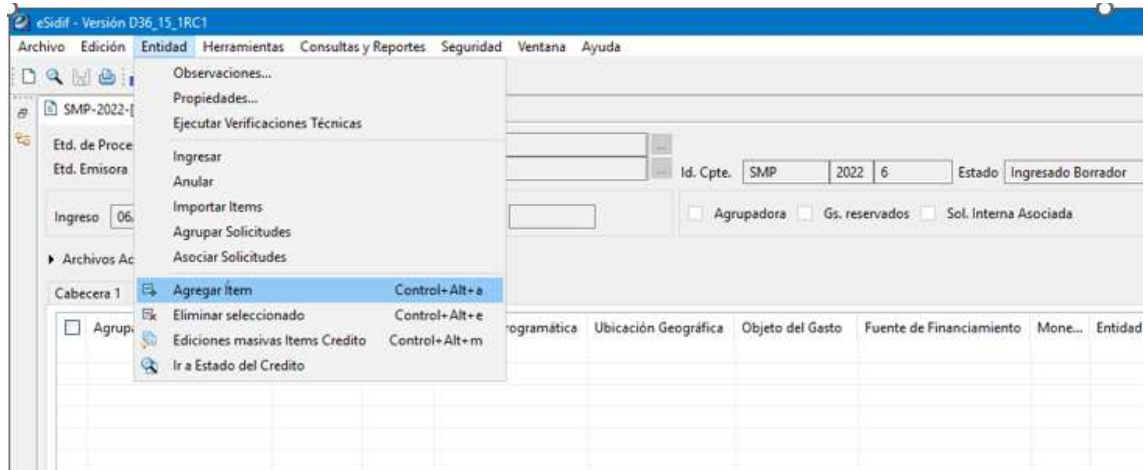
eSidif - Versión D36_15_1RC1

Archivo Edición Entidad Herramientas Consultas y Reportes Seguridad Ventana Ayuda

SMP-2022-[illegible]

Etd. de Proce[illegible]
Etd. Emisora

Ingreso 06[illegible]

Archivos Ac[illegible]

Cabecera 1

Agrup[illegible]

Observaciones...
Propiedades...
Ejecutar Verificaciones Técnicas
Ingresar
Anular
Importar Items
Agrupar Solicitudes
Asociar Solicitudes
Agregar Ítem Control+Alt+a
Eliminar seleccionado Control+Alt+e
Ediciones masivas Items Credito Control+Alt+m
Ir a Estado del Credito

Id. Cpte. SMP 2022 6 Estado Ingresado Borrador

Agrupadora Gs. reservados Sol. Interna Asociada

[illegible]rogramática Ubicación Geográfica Objeto del Gasto Fuente de Financiamiento Mone... Entidad